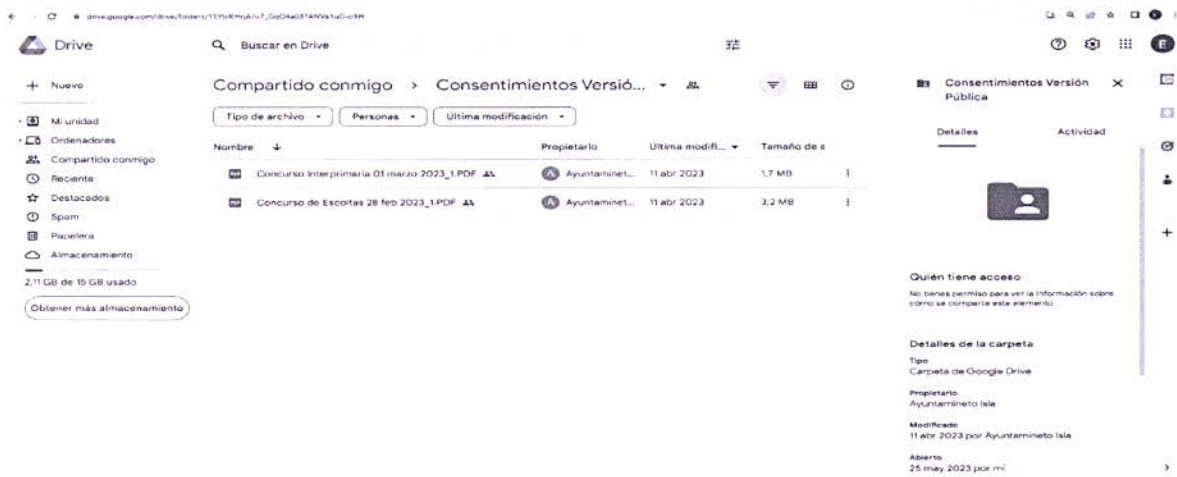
drive.google.com/drive/folders/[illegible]

Drive

Buscar en Drive

Nuevo

Mi unidad

Ordenadores

Compartido conmigo

Reciente

Destacados

Spam

Papelera

Almacenamiento

2,11 GB de 15 GB usado

Obtener más almacenamiento

Compartido conmigo > Consentimientos Versió...

Tipo de archivo

Personas

Última modificación

| Nombre | Propietario | Última modifi... | Tamaño de a |
|---|---|---|---|
| Concurso Interprimaria 01 marzo 2023_1.PDF | Ayuntaminet... | 11 abr 2023 | 1,7 MB |
| Concurso de Escoltas 28 feb 2023_1.PDF | Ayuntaminet... | 11 abr 2023 | 3,2 MB |

Consentimientos Versión Pública

Detalles

Actividad

Quién tiene acceso

No tienes permiso para ver la información sobre cómo se comparte este elemento

Detalles de la carpeta

Tipo
Carpeta de Google Drive

Propietario
Ayuntamineto Isla

Modificado
11 abr 2023 por Ayuntamineto Isla

Abierto
25 may 2023 por mí